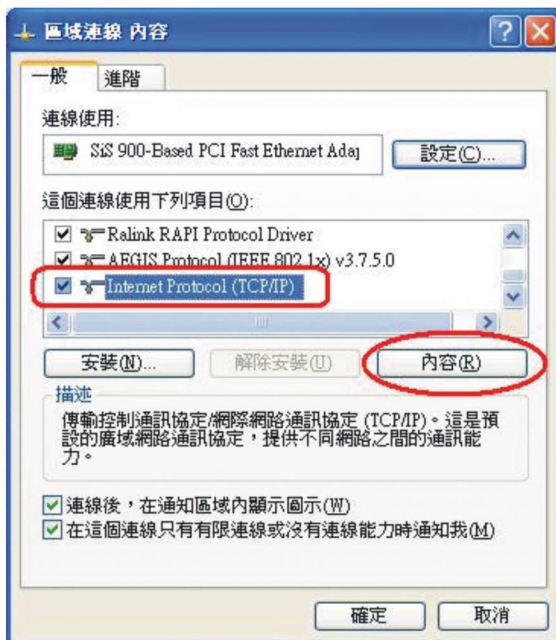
區域連線 內容

一般
進階

連線使用:

SiS 900-Based PCI Fast Ethernet Adaj
設定(C)...

這個連線使用下列項目(O):

Ralink RAPI Protocol Driver
AEGIS Protocol (IEEE 802.1x) v3.7.5.0
Internet Protocol (TCP/IP)

安裝(N)...
解除安裝(U)
內容(R)

描述
傳輸控制通訊協定/網際網路通訊協定 (TCP/IP)。這是預設的廣域網路通訊協定，提供不同網路之間的通訊能力。

連線後，在通知區域內顯示圖示(W)
在這個連線只有有限連線或沒有連線能力時通知我(M)

確定
取消